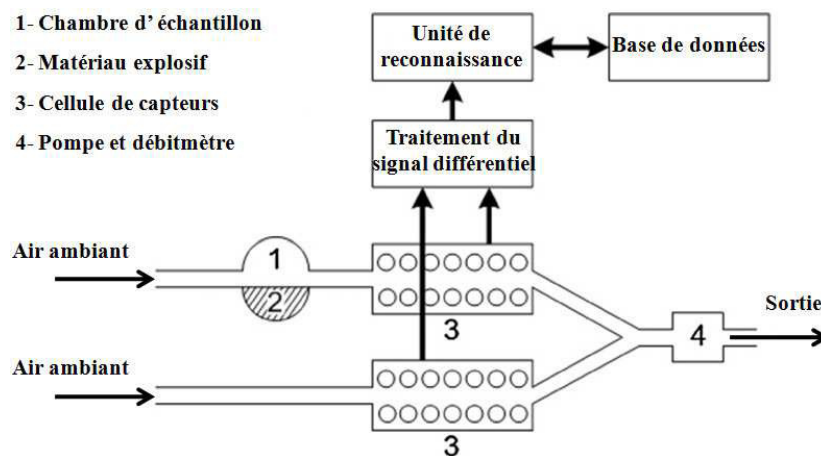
1- Chambre d' échantillon

2- Matériau explosif

3- Cellule de capteurs

4- Pompe et débitmètre

Unité de reconnaissance

Base de données

Traitement du signal différentiel

Air ambiant

1

2

3

Air ambiant

3

4

Sortie